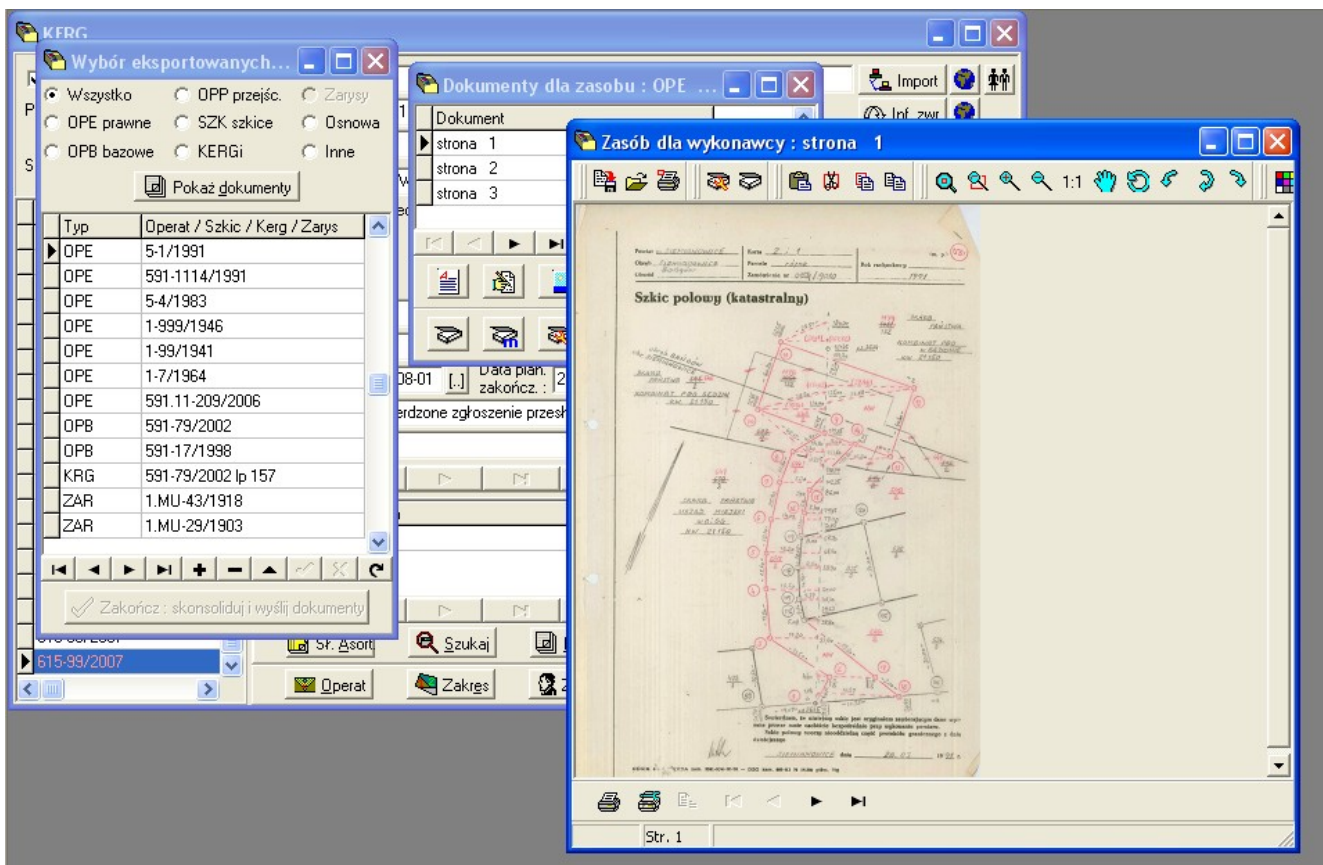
KERG

Wybór eksportowanych...

Wszystko
OPP przejśc.
Zarysy
OPE prawne
SZK szkice
Osnowa
OPB bazowe
KERGi
Inne

Pokaż dokumenty

| Typ | Operat / Szkic / Kerg / Zarys |
|---|---|
| OPE | 5-1/1991 |
| OPE | 591-1114/1991 |
| OPE | 5-4/1983 |
| OPE | 1-999/1946 |
| OPE | 1-99/1941 |
| OPE | 1-7/1964 |
| OPE | 591.11-209/2006 |
| OPB | 591-79/2002 |
| OPB | 591-17/1998 |
| KRG | 591-79/2002 lp 157 |
| ZAR | 1.MU-43/1918 |
| ZAR | 1.MU-29/1903 |

Zakończ : skonsoliduj i wyślij dokumenty

615-99/2007

Dokumenty dla zasobu : OPE ...

| Dokument |
|---|
| strona 1 |
| strona 2 |
| strona 3 |

08-01 [..] Data plan. zakończ. : 2

erdzone zgłoszenie przesł

Import
Inf. zwr

Sł. Asort
Szukaj
Operat
Zakres

Zasób dla wykonawcy : strona 1

1:1

Szkic polowy (katastralny)

Str. 1